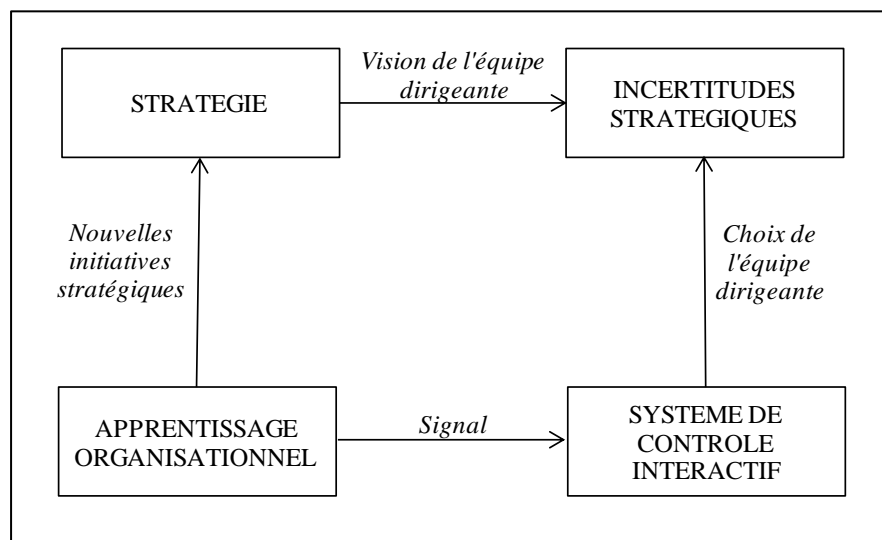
STRATEGIE

Vision de l'équipe dirigeante

INCERTITUDES STRATEGIQUES

Nouvelles initiatives stratégiques

Choix de l'équipe dirigeante

APPRENTISSAGE ORGANISATIONNEL

Signal

SYSTEME DE CONTROLE INTERACTIF